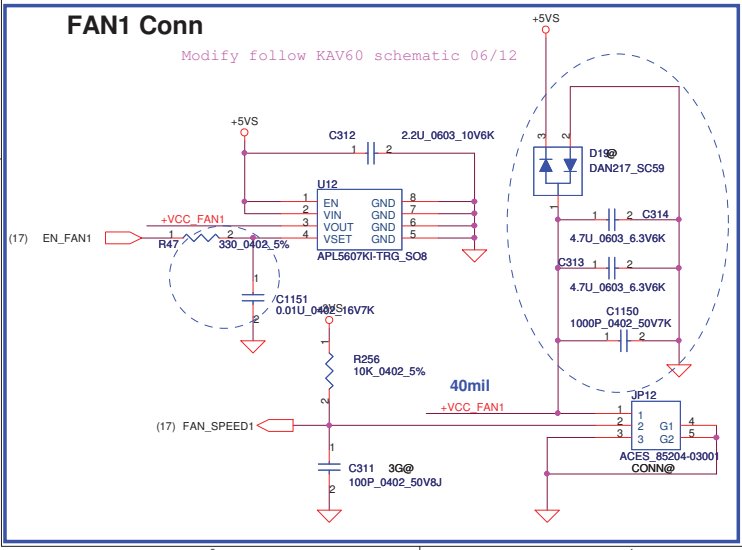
FAN1 Conn

Modify follow KAV60 schematic 06/12

+5VS

+5VS

C312 2.2U_0603_10V6K

1 2

U12

1 EN GND 8
2 VIN GND 7
3 VOUT GND 6
4 VSET GND 5

APL5607KI-TRG_SO8

+VCC_FAN1

(17) EN_FAN1

R47 330_0402_5%

1 2

1

C1151 0.01U_0402_16V7K

2

+3VS

R256 10K_0402_5%

1

2

3 2

D19@ DAN217_SC59

1

1 2 C314 4.7U_0603_6.3V6K

C313 1 2 4.7U_0603_6.3V6K

C1150 1000P_0402_50V7K

1 2

40mil

+VCC_FAN1

JP12

1
2
3
G1 4
G2 5

ACES_85204-03001 CONN@

(17) FAN_SPEED1

1

C311 3G@ 100P_0402_50V8J

2